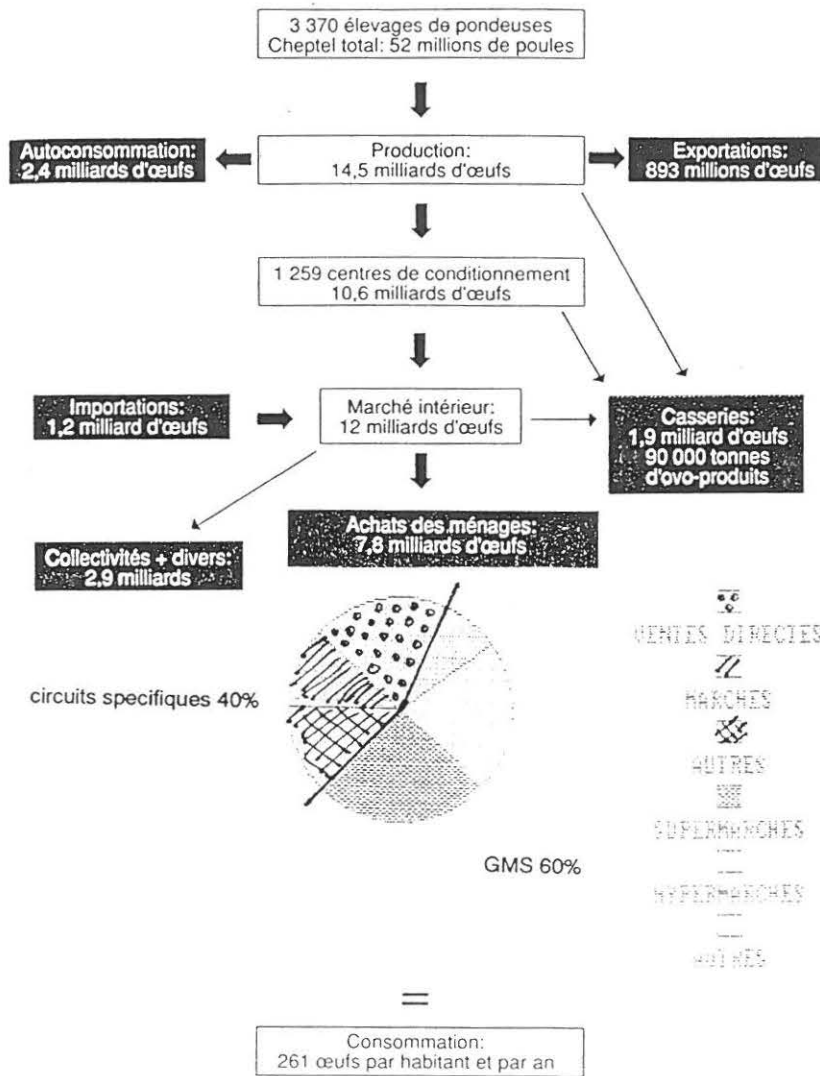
3 370 élevages de pondeuses
Cheptel total: 52 millions de poules

Autoconsommation: 2,4 milliards d'œufs

Production: 14,5 milliards d'œufs

Exportations: 893 millions d'œufs

1 259 centres de conditionnement
10,6 milliards d'œufs

Importations: 1,2 milliard d'œufs

Marché intérieur: 12 milliards d'œufs

Casseries: 1,9 milliard d'œufs
90 000 tonnes d'ovo-produits

Achats des ménages: 7,8 milliards d'œufs

Collectivités + divers: 2,9 milliards

circuits specifiques 40%

GMS 60%

VENTES DIRECTES
MARCHES
AUTRES
SUPERMARCHES
HYPERMARCHES
AUTRES

=

Consommation:
261 œufs par habitant et par an